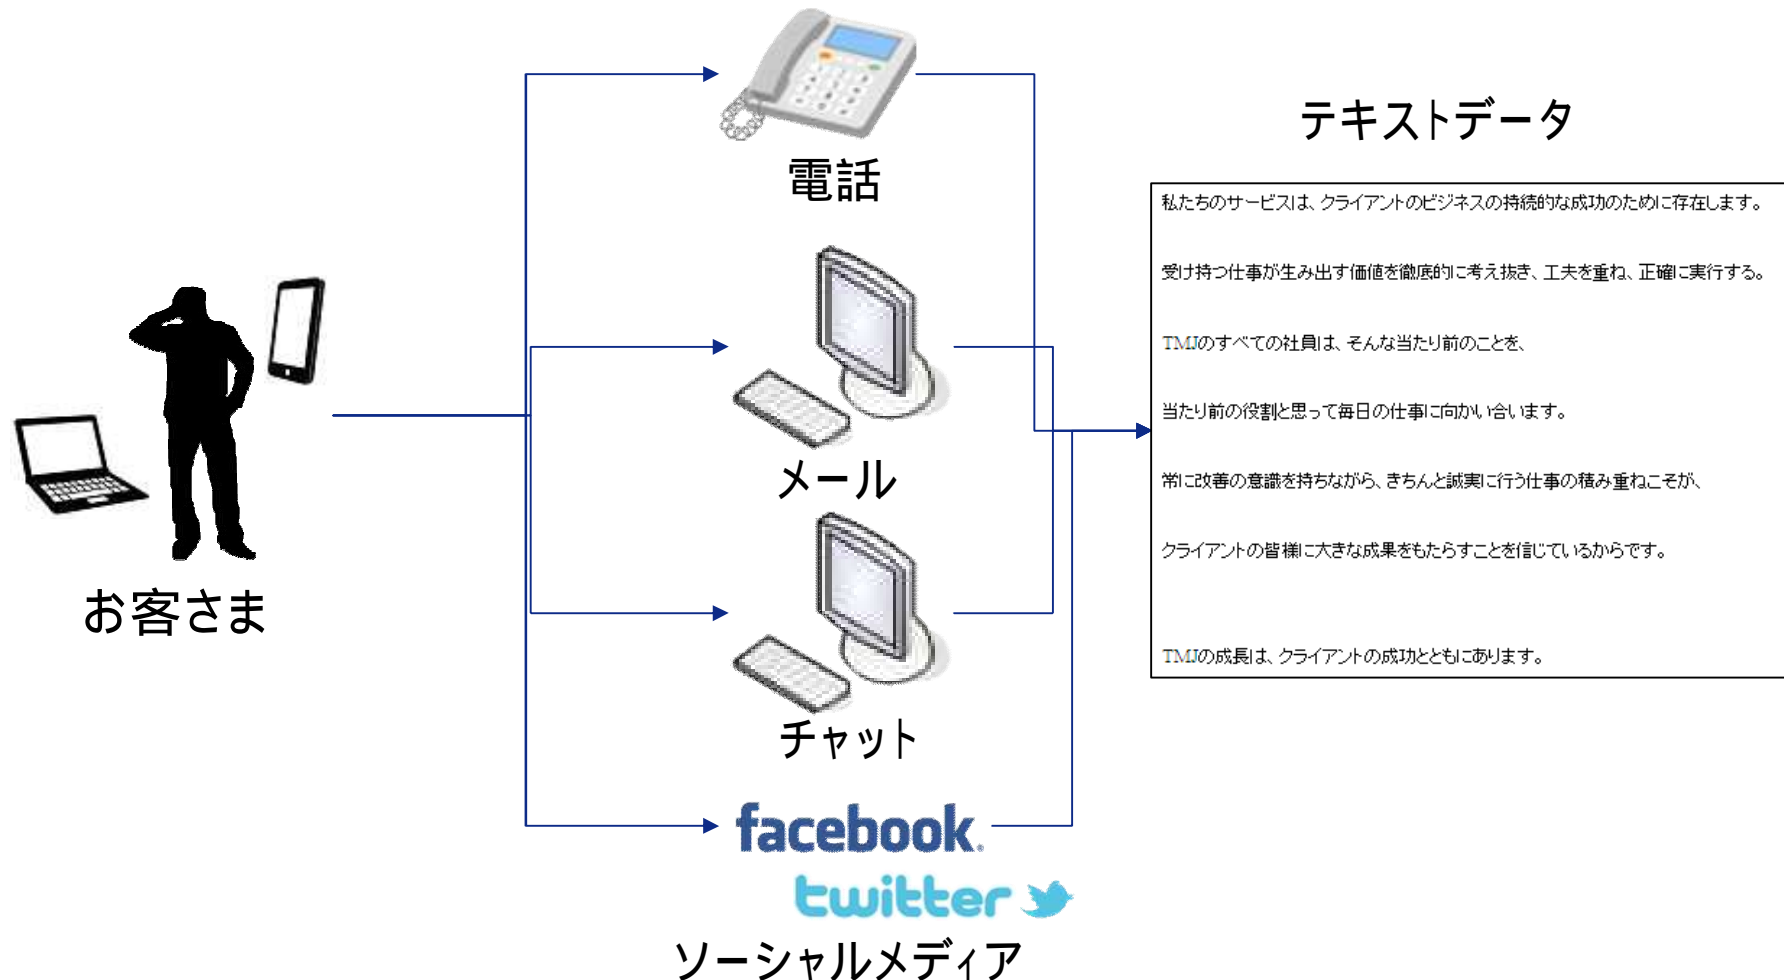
お客さま

電話

メール

チャット

facebook

twitter

ソーシャルメディア

テキストデータ

私たちのサービスは、クライアントのビジネスの持続的な成功のために存在します。

受け持つ仕事が生み出す価値を徹底的に考え抜き、工夫を重ね、正確に実行する。

TMJのすべての社員は、そんな当たり前のことを、

当たり前の役割と思って毎日の仕事に向かい合います。

常に改善の意識を持ちながら、きちんと誠実に行う仕事の積み重ねこそが、

クライアントの皆様に大きな成果をもたらすことを信じているからです。

TMJの成長は、クライアントの成功とともにあります。